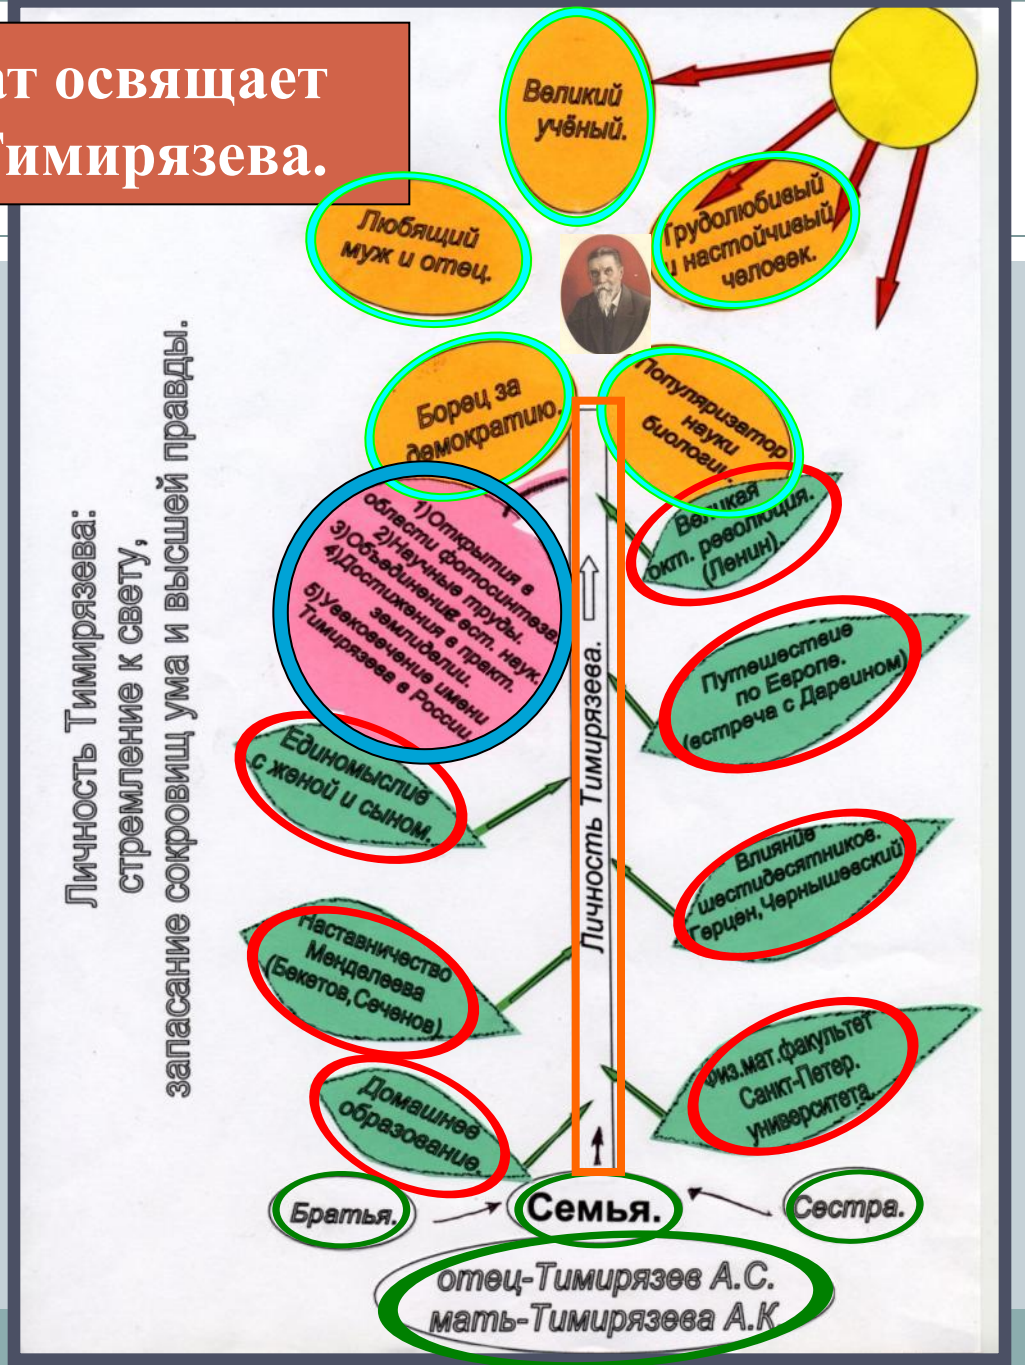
ат освящает
Тимирязева.

Великий учёный.

Любящий муж и отец.

Трудолюбивый и настойчивый человек.

Борец за демократию.

Популяризатор науки биологии.

Личность Тимирязева: стремление к свету, запасание сокровищ ума и высшей правды.

1)Открытия в области фотосинтеза.
2)Научные труды.
3)Объединение ест. наук.
4)Достижения в практ. земледелии.
5)Увековечение имени Тимирязева в России.

Великая окт. революция. (Ленин).

Путешествие по Европе. (встреча с Дарвином)

Единомыслие с женой и сыном.

Личность Тимирязева.

Влияние шестидесятников. Герцен, Чернышевский

Наставничество Менделеева (Бекетов, Сеченов)

Физ.мат.факультет Санкт-Петер. университета.

Домашнее образование.

Братья.

Семья.

Сестра.

отец-Тимирязев А.С.
мать-Тимирязева А.К